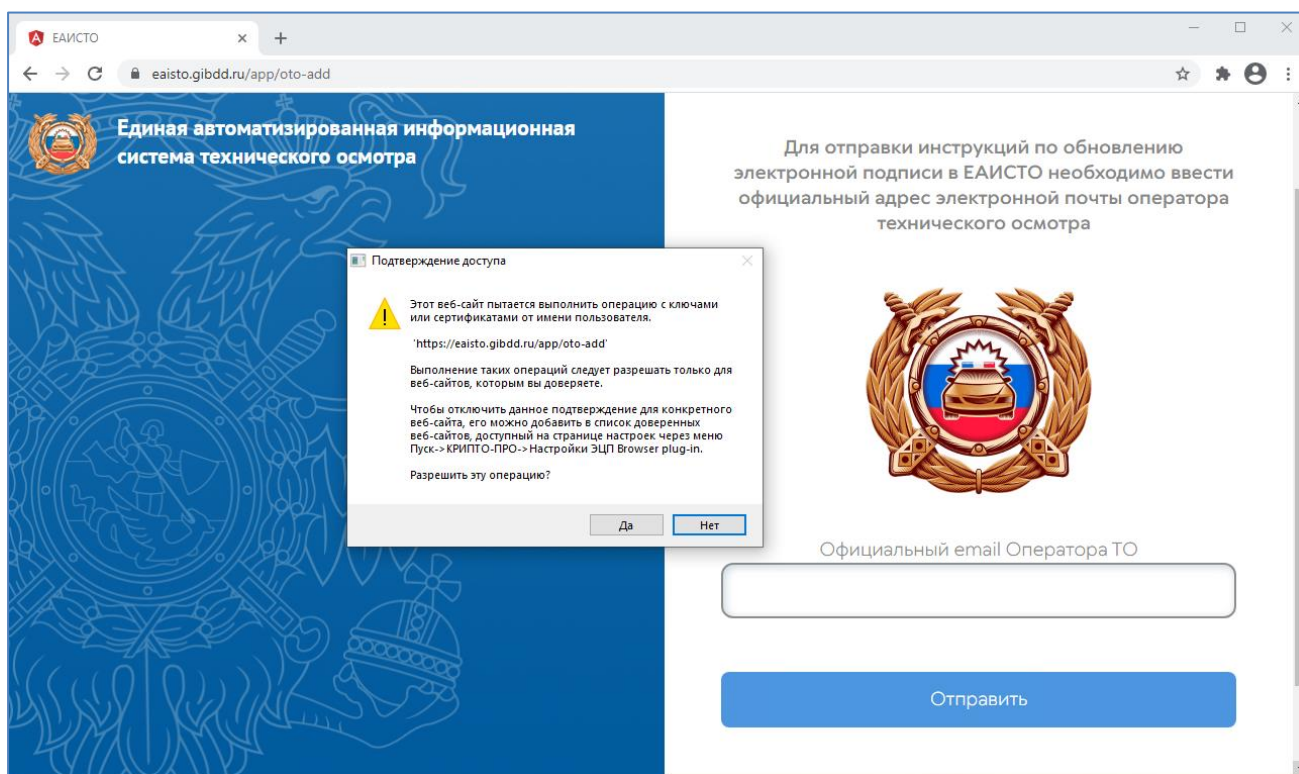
ЕАИСТО × +

eaisto.gibdd.ru/app/oto-add

Единая автоматизированная информационная система технического осмотра

Для отправки инструкций по обновлению электронной подписи в ЕАИСТО необходимо ввести официальный адрес электронной почты оператора технического осмотра

Подтверждение доступа

Этот веб-сайт пытается выполнить операцию с ключами или сертификатами от имени пользователя.

'https://eaisto.gibdd.ru/app/oto-add'

Выполнение таких операций следует разрешать только для веб-сайтов, которым вы доверяете.

Чтобы отключить данное подтверждение для конкретного веб-сайта, его можно добавить в список доверенных веб-сайтов, доступный на странице настроек через меню Пуск->КРИПТО-ПРО->Настройки ЭЦП Browser plug-in.

Разрешить эту операцию?

Да Нет

Официальный email Оператора ТО

Отправить